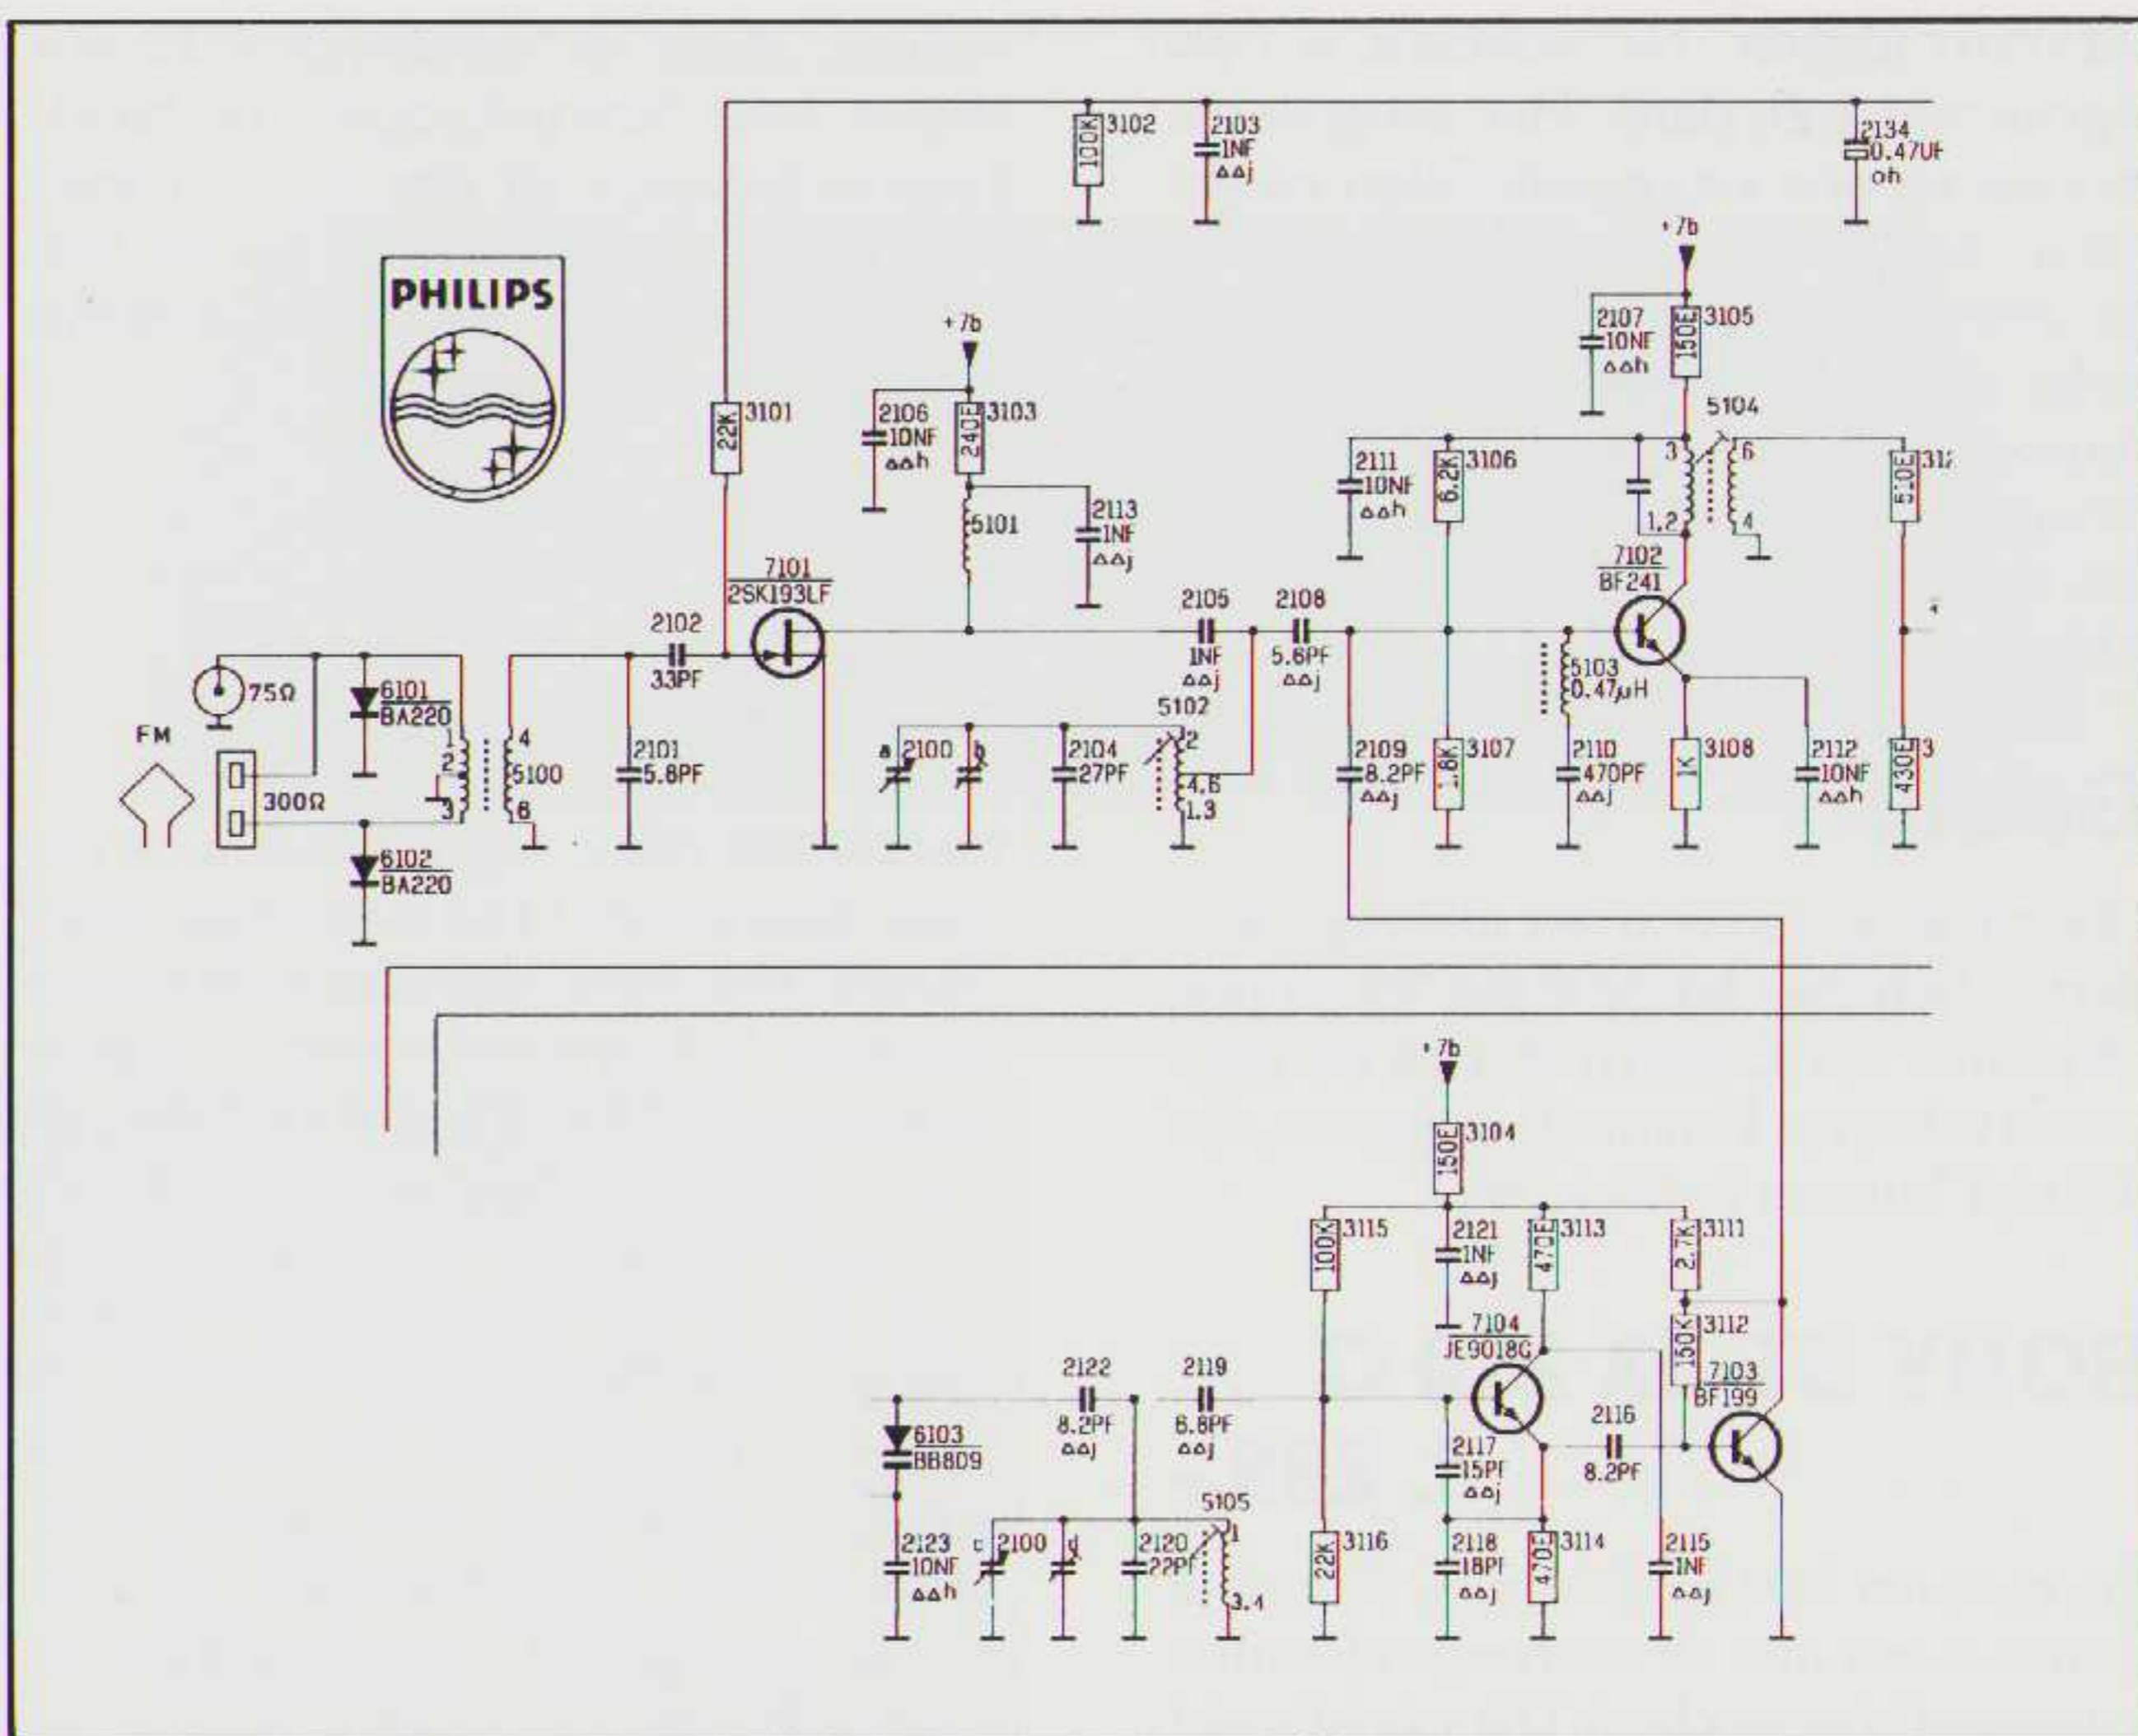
PHILIPS

3102
100K
2103
1NF
ΔΔj
2134
0.47UF
oh
+7b
2107
10NF
ΔΔh
150E
3105
5104
3101
22K
+7b
2106
10NF
ΔΔh
240E
3103
2113
1NF
ΔΔj
5101
2111
10NF
ΔΔh
6.2K
3106
3
6
1.2
4
510E
31
7102
BF241
7101
2SK193LF
2105
1NF
ΔΔj
2108
5.6PF
ΔΔj
2102
33PF
75Ω
6101
BA220
5103
0.47μH
5102
FM
300Ω
1
2
3
4
5100
6
2101
5.6PF
a
2100
b
2104
27PF
2
4.6
1.3
2109
8.2PF
ΔΔj
1.8K
3107
2110
470PF
ΔΔj
1K
3108
2112
10NF
ΔΔh
430E
3
6102
BA220
+7b
150E
3104
100K
3115
2121
1NF
ΔΔj
470E
3113
2.7K
3111
7104
JE9018G
150K
3112
7103
BF199
2122
8.2PF
ΔΔj
2119
6.8PF
ΔΔj
6103
BB809
2117
15PF
ΔΔj
2116
8.2PF
5105
2123
10NF
ΔΔh
c
2100
d
2120
22PF
1
3.4
22K
3116
2118
18PF
ΔΔj
470E
3114
2115
1NF
ΔΔj